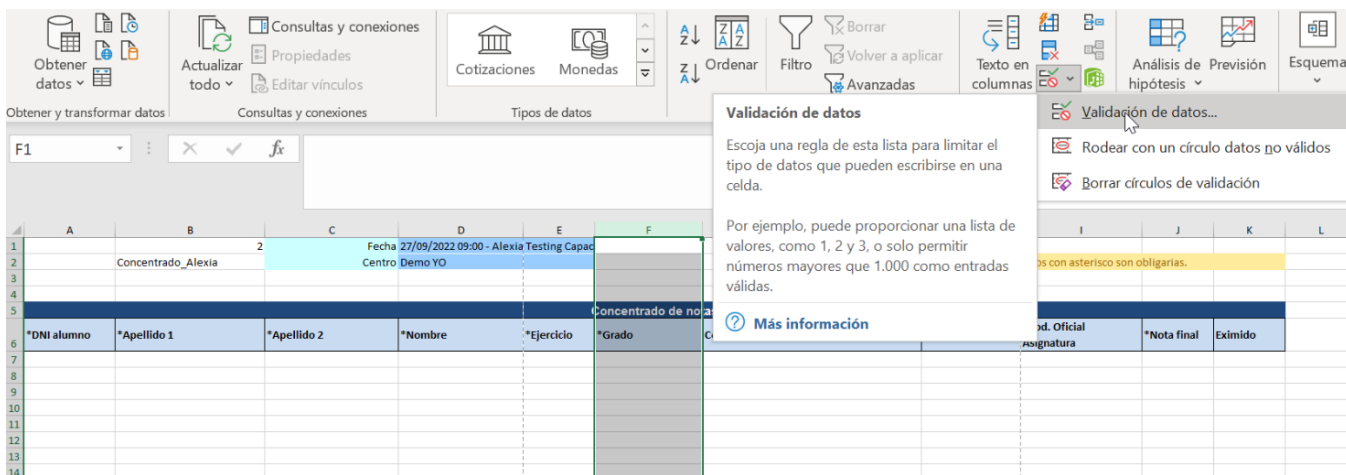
Obtener datos
Actualizar todo
Consultas y conexiones
Propiedades
Editar vínculos
Cotizaciones
Monedas
Ordenar
Filtro
Borrar
Volver a aplicar
Avanzadas
Texto en columnas
Análisis de hipótesis
Previsión
Esquema
Obtener y transformar datos
Consultas y conexiones
Tipos de datos

Validación de datos

Escoja una regla de esta lista para limitar el tipo de datos que pueden escribirse en una celda.

Por ejemplo, puede proporcionar una lista de valores, como 1, 2 y 3, o solo permitir números mayores que 1.000 como entradas válidas.

Más información

Validación de datos...
Rodear con un círculo datos no válidos
Borrar círculos de validación

F1

| | A | B | C | D | E | F | | I | J | K | L |
|---|---|---|---|---|---|---|---|---|---|---|---|
| 1 | | 2 | Fecha | 27/09/2022 09:00 - Alexia | Testing Capac | | | | | | |
| 2 | | Concentrado_Alexia | Centro | Demo YO | | | | os con asterisco son obligarias. | | | |
| 3 | | | | | | | | | | | |
| 4 | | | | | | | | | | | |
| 5 | | | | | | Concentrado de nota | | | | | |
| 6 | *DNI alumno | *Apellido 1 | *Apellido 2 | *Nombre | *Ejercicio | *Grado | C | od. Oficial Asignatura | *Nota final | Eximido | |
| 7 | | | | | | | | | | | |
| 8 | | | | | | | | | | | |
| 9 | | | | | | | | | | | |
| 10 | | | | | | | | | | | |
| 11 | | | | | | | | | | | |
| 12 | | | | | | | | | | | |
| 13 | | | | | | | | | | | |
| 14 | | | | | | | | | | | |